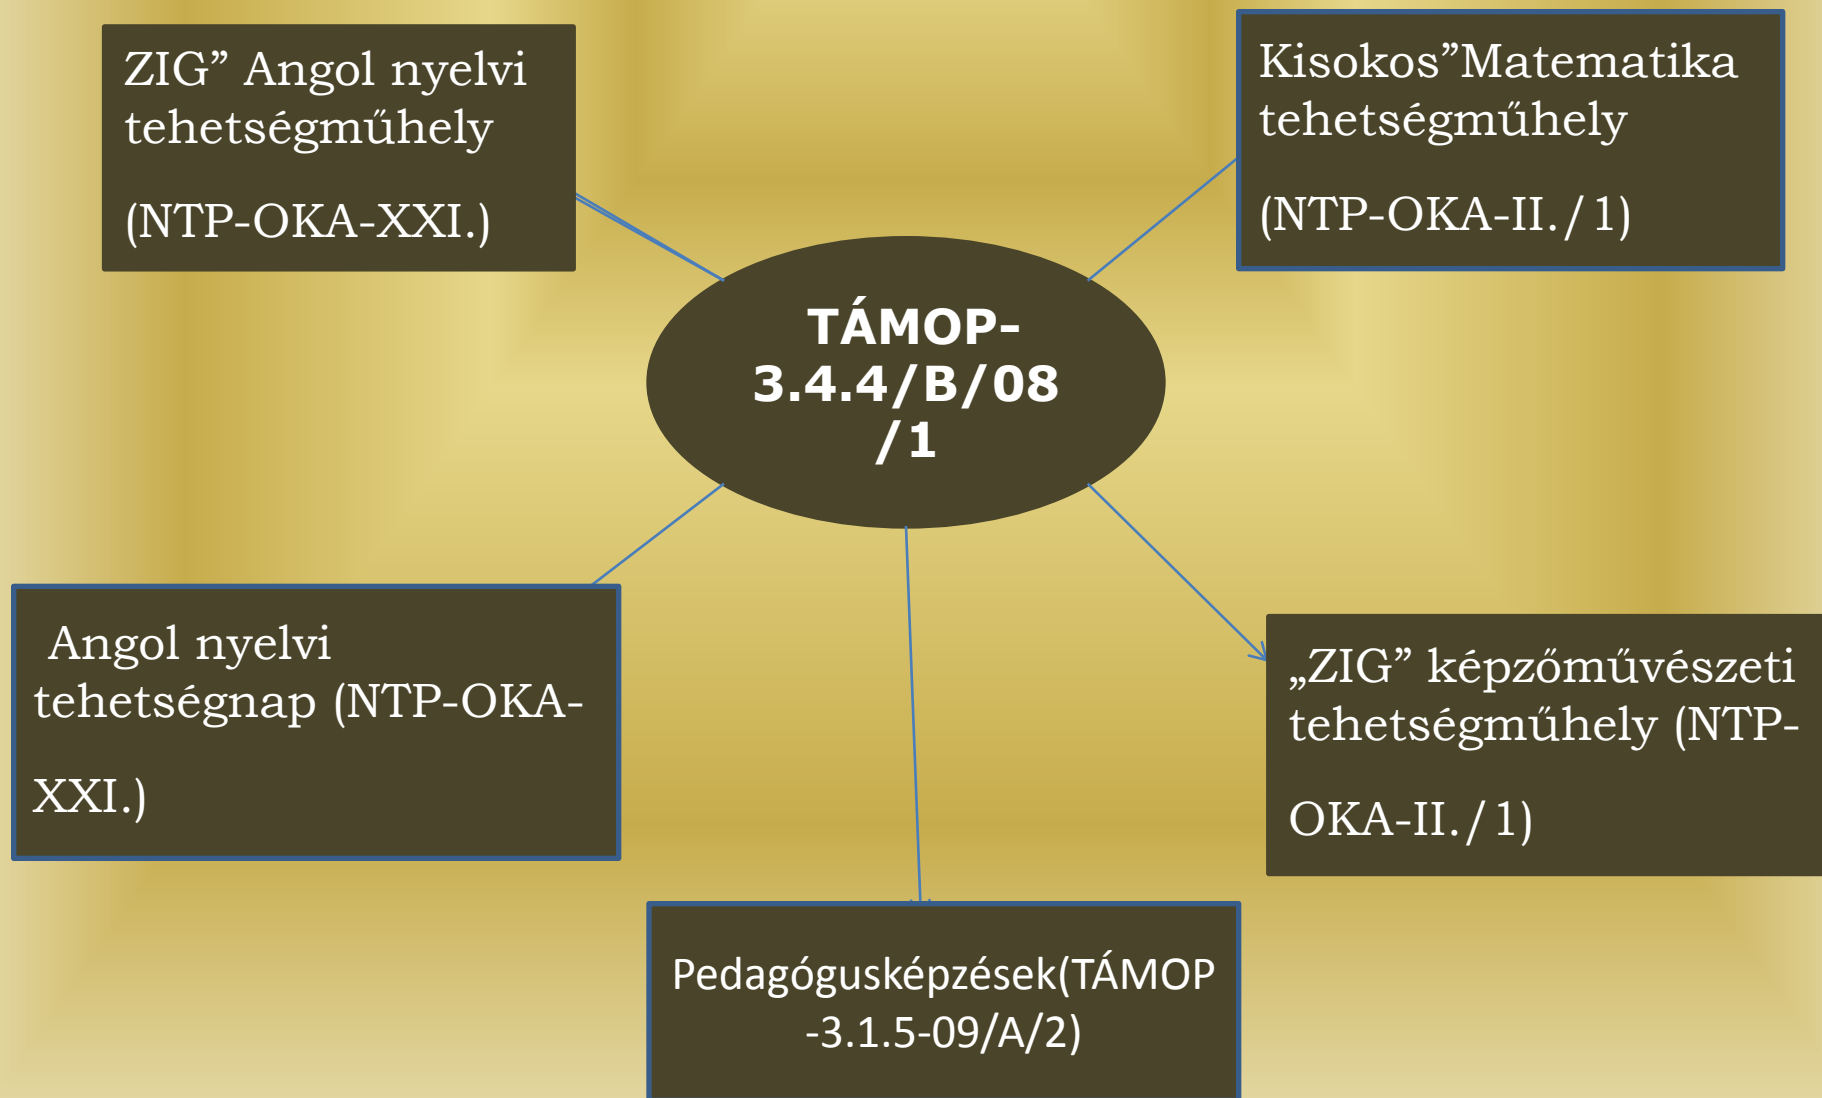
ZIG” Angol nyelvi tehetségműhely

(NTP-OKA-XXI.)

Kisokos”Matematika tehetségműhely

(NTP-OKA-II./1)

TÁMOP-3.4.4/B/08/1

Angol nyelvi tehetségnap (NTP-OKA-XXI.)

„ZIG” képzőművészeti tehetségműhely (NTP-OKA-II./1)

Pedagógusképzések(TÁMOP-3.1.5-09/A/2)